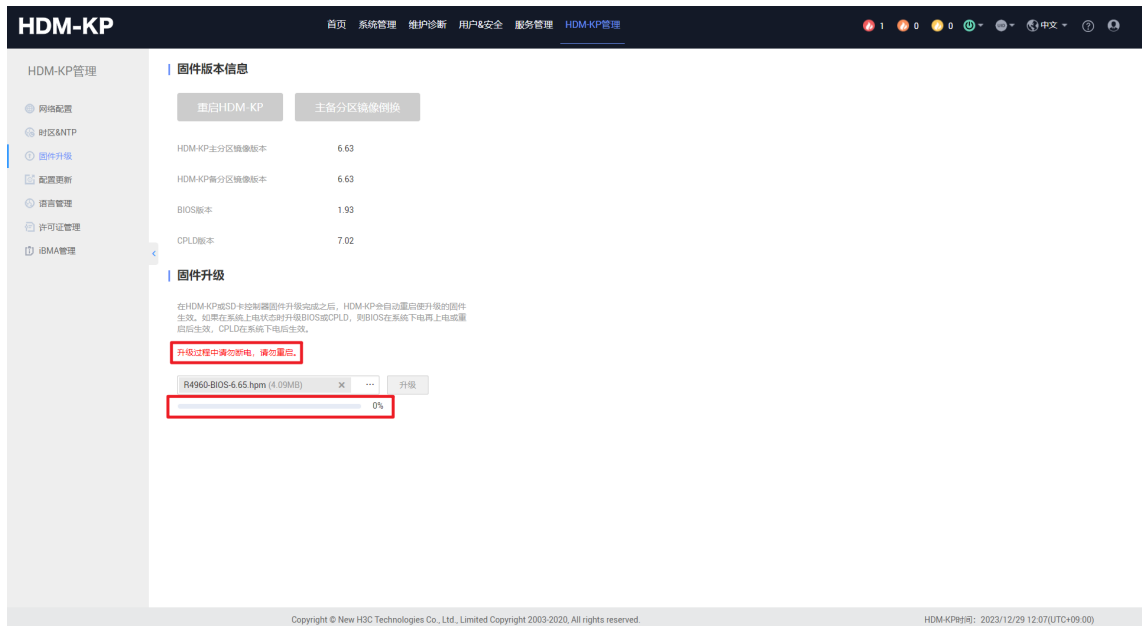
HDM-KP

首页 系统管理 维护诊断 用户&安全 服务管理 HDM-KP管理

1 0 0 中文

HDM-KP管理

网络配置
时区&NTP
固件升级
配置更新
语言管理
许可证管理
iBMA管理

固件版本信息

重启HDM-KP 主备分区镜像倒换

HDM-KP主分区镜像版本 6.63
HDM-KP备分区镜像版本 6.63
BIOS版本 1.93
CPLD版本 7.02

固件升级

在HDM-KP或SD卡控制器固件升级完成之后，HDM-KP会自动重启使升级的固件生效。如果在系统上电状态时升级BIOS或CPLD，则BIOS在系统下电再上电或重启后生效，CPLD在系统下电后生效。

升级过程中请勿断电，请勿重启。

R4960-BIOS-6.65.hpm (4.09MB) × ··· 升级

0%

Copyright © New H3C Technologies Co., Ltd., Limited Copyright 2003-2020, All rights reserved.

HDM-KP时间：2023/12/29 12:07(UTC+09:00)